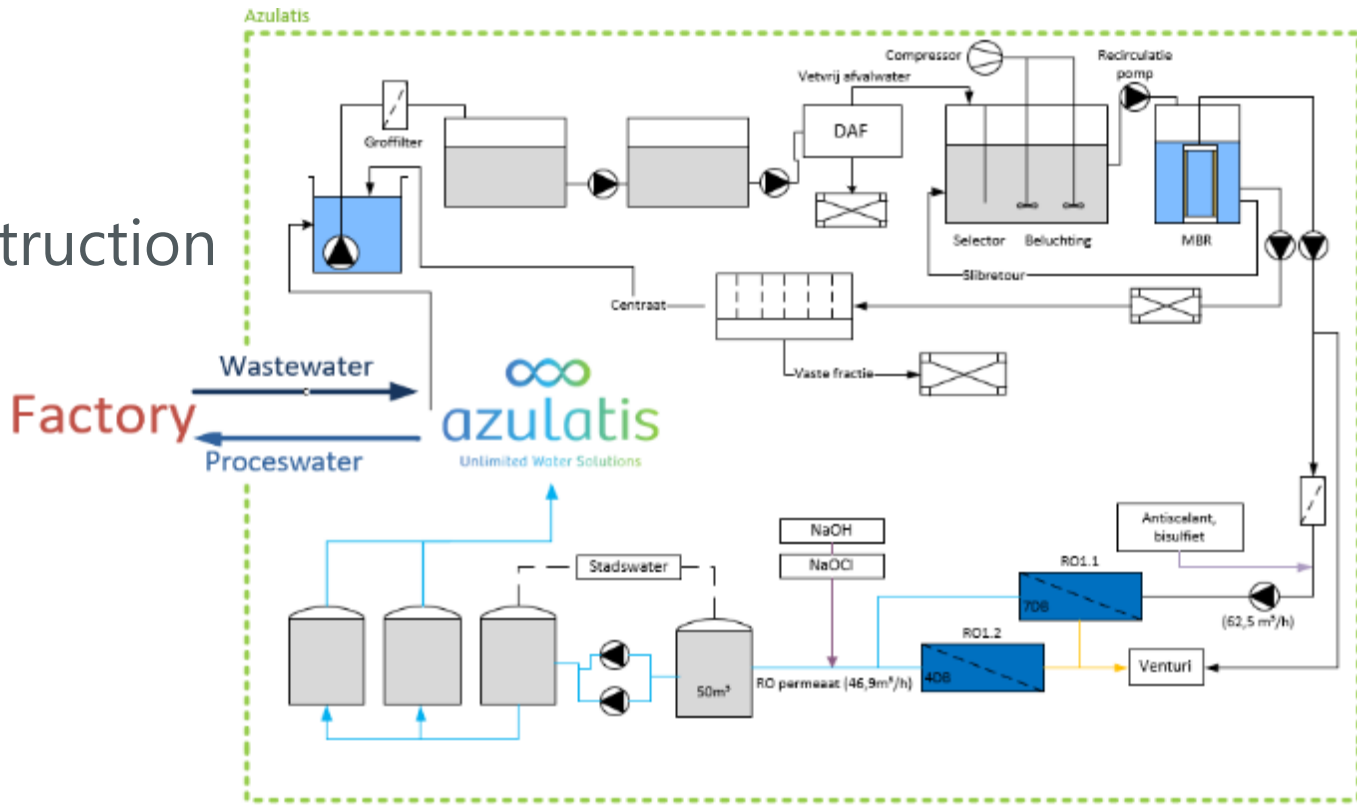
truction

Azulatis

Compressor
Recirculatie pomp
Vetvrij afvalwater
Groffilter
DAF
Selector
Beluchting
MBR
Slibretour
Centraat
Vaste fractie

Wastewater
Factory
Proceswater
azulatis
Unlimited Water Solutions

NaOH
NaOCl
Stadswater
Antiscalant, bisulfiet
RO1.1
7D8
RO1.2
4D8
(62,5 m³/h)
50m³
RO permeaat (46,9m³/h)
Venturi